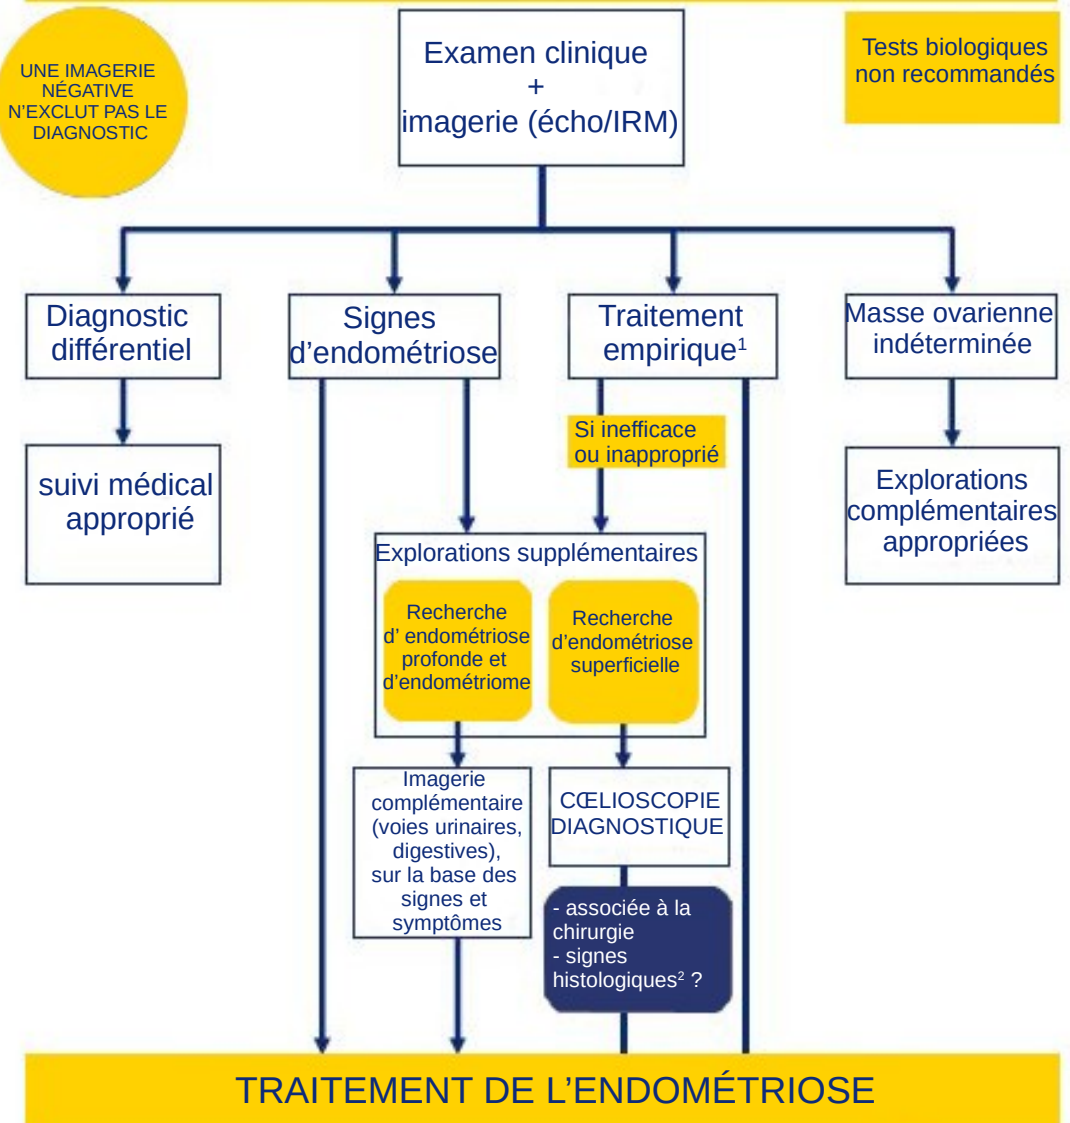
UNE IMAGERIE NÉGATIVE N'EXCLUT PAS LE DIAGNOSTIC

Examen clinique
+
imagerie (écho/IRM)

Tests biologiques non recommandés

Diagnostic différentiel

Signes d'endométriose

Traitement empirique$^1$

Masse ovarienne indéterminée

suivi médical approprié

Si inefficace ou inapproprié

Explorations complémentaires appropriées

Explorations supplémentaires

Recherche d' endométriose profonde et d'endométriome

Recherche d'endométriose superficielle

Imagerie complémentaire (voies urinaires, digestives), sur la base des signes et symptômes

CŒLIOSCOPIE DIAGNOSTIQUE

- associée à la chirurgie
- signes histologiques$^2$ ?

TRAITEMENT DE L'ENDOMÉTRIOSE